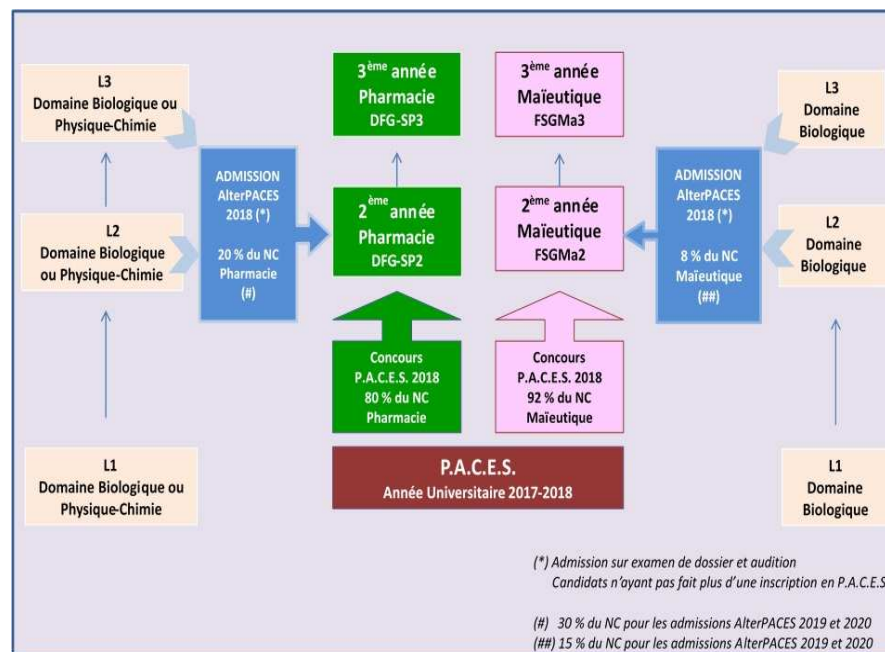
L3
Domaine Biologique ou Physique-Chimie

3$^{ème}$ année
Pharmacie
DFG-SP3

3$^{ème}$ année
Maïeutique
FSGMa3

L3
Domaine Biologique

L2
Domaine Biologique ou Physique-Chimie

ADMISSION
AlterPACES
2018 (*)

20 % du NC
Pharmacie
(#)

2$^{ème}$ année
Pharmacie
DFG-SP2

2$^{ème}$ année
Maïeutique
FSGMa2

ADMISSION
AlterPACES
2018 (*)

8 % du NC
Maïeutique
(##)

L2
Domaine Biologique

Concours
P.A.C.E.S. 2018
80 % du NC
Pharmacie

Concours
P.A.C.E.S. 2018
92 % du NC
Maïeutique

L1
Domaine Biologique ou Physique-Chimie

P.A.C.E.S.
Année Universitaire 2017-2018

L1
Domaine
Biologique

(*) Admission sur examen de dossier et audition
Candidats n'ayant pas fait plus d'une inscription en P.A.C.E.S

(#) 30 % du NC pour les admissions AlterPACES 2019 et 2020
(##) 15 % du NC pour les admissions AlterPACES 2019 et 2020